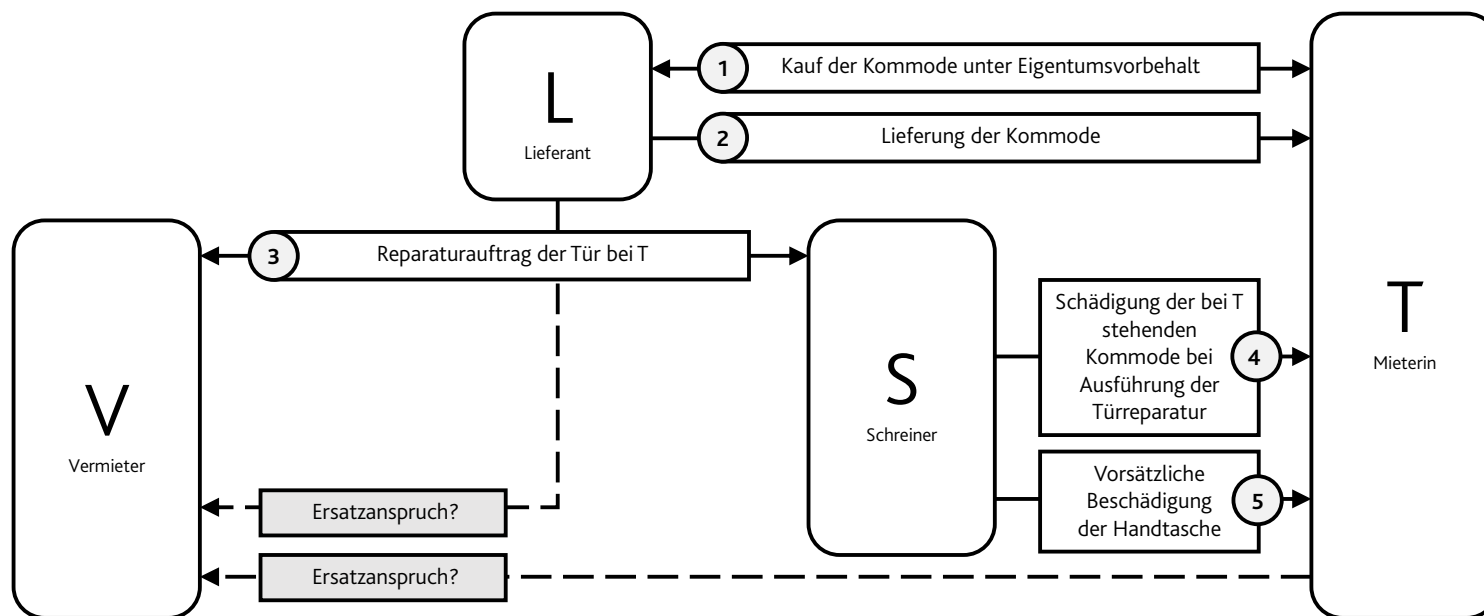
L
Lieferant

1 Kauf der Kommode unter Eigentumsvorbehalt

2 Lieferung der Kommode

T
Mieterin

V
Vermieter

3 Reparaturauftrag der Tür bei T

S
Schreiner

Schädigung der bei T stehenden Kommode bei Ausführung der Türreparatur 4

Vorsätzliche Beschädigung der Handtasche 5

Ersatzanspruch?

Ersatzanspruch?